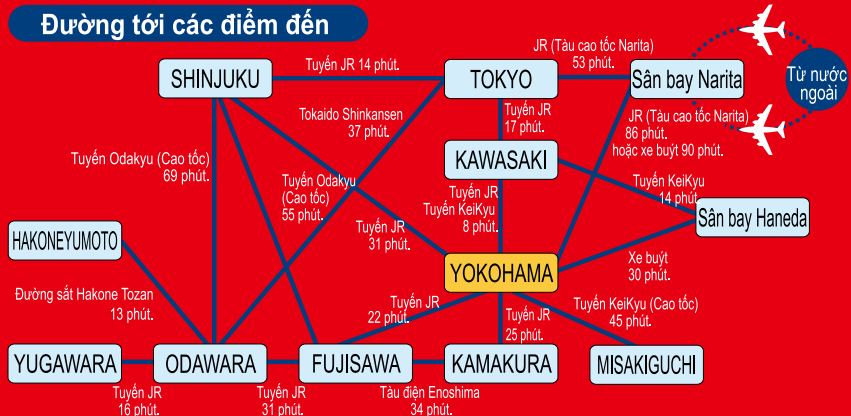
Đường tới các điểm đến

SHINJUKU
Tuyến JR 14 phút.
TOKYO
JR (Tàu cao tốc Narita) 53 phút.
Sân bay Narita
Từ nước ngoài

Tokaido Shinkansen 37 phút.
Tuyến JR 17 phút.
JR (Tàu cao tốc Narita) 86 phút. hoặc xe buýt 90 phút.

Tuyến Odakyu (Cao tốc) 69 phút.
KAWASAKI
Tuyến KeiKyu 14 phút.
Tuyến Odakyu (Cao tốc) 55 phút.
Tuyến JR Tuyến KeiKyu 8 phút.
Sân bay Haneda

HAKONEYUMOTO
Tuyến JR 31 phút.
YOKOHAMA
Xe buýt 30 phút.

Đường sắt Hakone Tozan 13 phút.
Tuyến JR 22 phút.
Tuyến JR 25 phút.
Tuyến KeiKyu (Cao tốc) 45 phút.

YUGAWARA
ODAWARA
FUJISAWA
KAMAKURA
MISAKIGUCHI

Tuyến JR 16 phút.
Tuyến JR 31 phút.
Tàu điện Enoshima 34 phút.